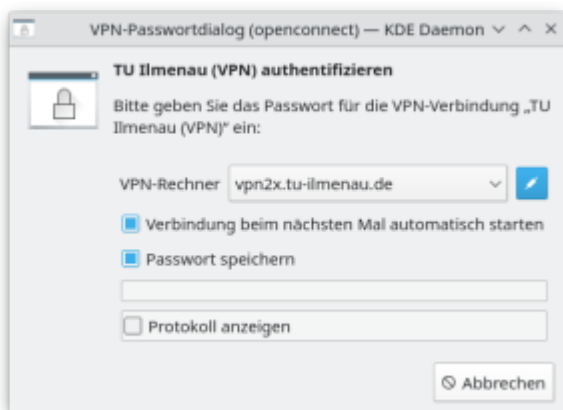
VPN-Passwortdialog (openconnect) — KDE Daemon

TU Ilmenau (VPN) authentifizieren

Bitte geben Sie das Passwort für die VPN-Verbindung „TU Ilmenau (VPN)“ ein:

VPN-Rechner vpn2x.tu-ilmenau.de

Verbindung beim nächsten Mal automatisch starten

Passwort speichern

Protokoll anzeigen

Abbrechen